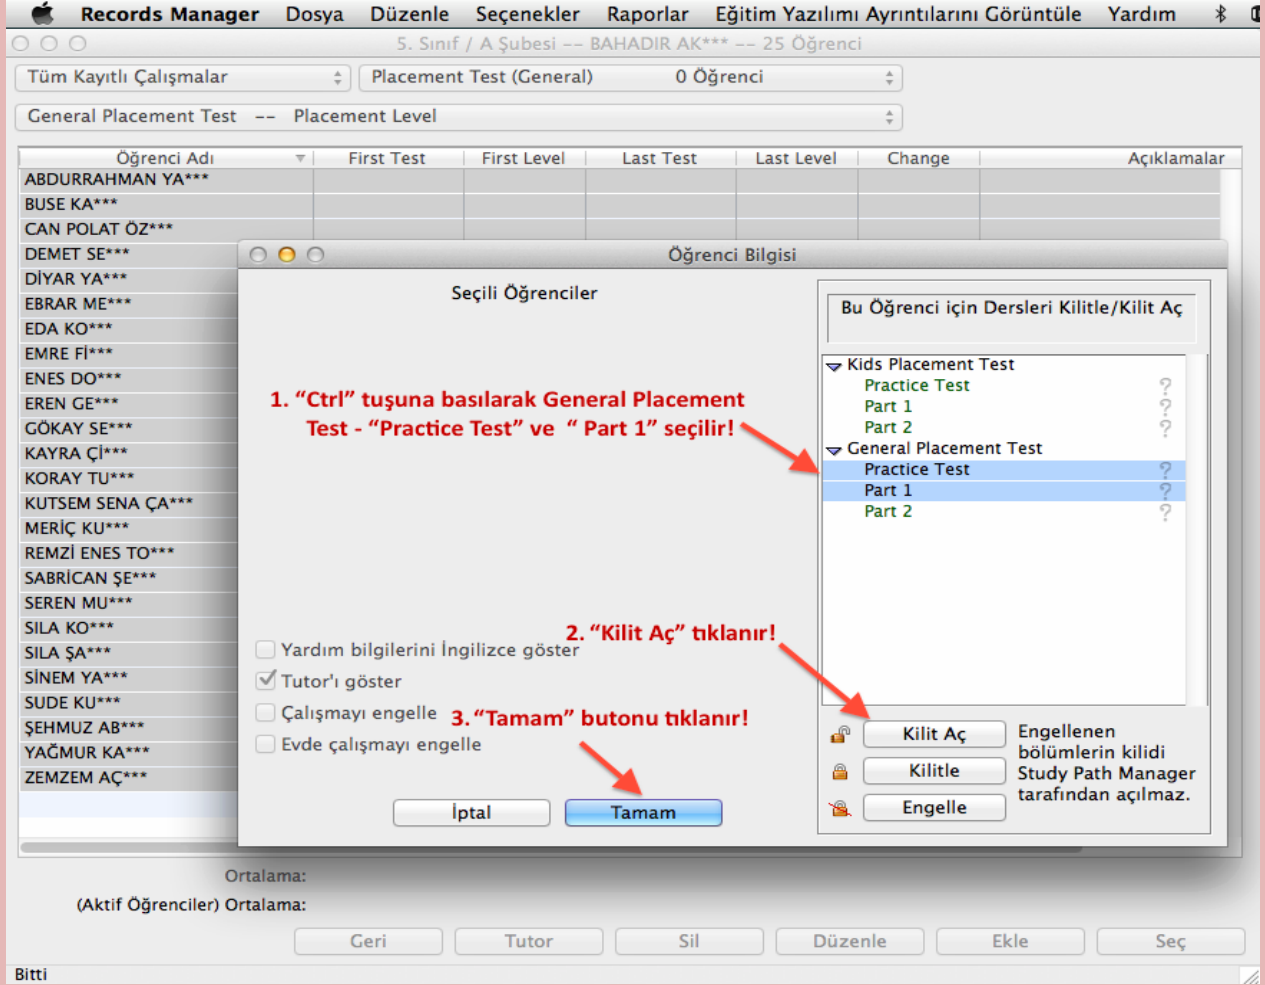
Records Manager Dosya Düzenle Seçenekler Raporlar Eğitim Yazılımı Ayrıntılarını Görüntüle Yardım

5. Sınıf / A Şubesi -- BAHADIR AK*** -- 25 Öğrenci

Tüm Kayıtlı Çalışmalar
Placement Test (General) 0 Öğrenci

General Placement Test -- Placement Level

| Öğrenci Adı | First Test | First Level | Last Test | Last Level | Change | Açıklamalar |
|---|---|---|---|---|---|---|
| ABDURRAHMAN YA*** | | | | | | |
| BUSE KA*** | | | | | | |
| CAN POLAT ÖZ*** | | | | | | |
| DEMET SE*** | | | | | | |
| DİYAR YA*** | | | | | | |
| EBRAR ME*** | | | | | | |
| EDA KO*** | | | | | | |
| EMRE Fİ*** | | | | | | |
| ENES DO*** | | | | | | |
| EREN GE*** | | | | | | |
| GÖKAY SE*** | | | | | | |
| KAYRA Çİ*** | | | | | | |
| KORAY TU*** | | | | | | |
| KUTSEM SENA ÇA*** | | | | | | |
| MERİÇ KU*** | | | | | | |
| REMZİ ENES TO*** | | | | | | |
| SABRİCAN ŞE*** | | | | | | |
| SEREN MU*** | | | | | | |
| SILA KO*** | | | | | | |
| SILA ŞA*** | | | | | | |
| SİNEM YA*** | | | | | | |
| SUDE KU*** | | | | | | |
| ŞEHMUZ AB*** | | | | | | |
| YAĞMUR KA*** | | | | | | |
| ZEMZEM AÇ*** | | | | | | |

Öğrenci Bilgisi

Seçili Öğrenciler

Bu Öğrenci için Dersleri Kilitle/Kilit Aç

Kids Placement Test
Practice Test ?
Part 1 ?
Part 2 ?
General Placement Test
Practice Test ?
Part 1 ?
Part 2 ?

1. "Ctrl" tuşuna basılarak General Placement Test - "Practice Test" ve " Part 1" seçilir!

2. "Kilit Aç" tıklanır!

3. "Tamam" butonu tıklanır!

Yardım bilgilerini İngilizce göster
Tutor'ı göster
Çalışmayı engelle
Evde çalışmayı engelle

Kilit Aç
Kilitle
Engelle

Engellenen bölümlerin kilidi Study Path Manager tarafından açılmaz.

İptal Tamam

Ortalama:
(Aktif Öğrenciler) Ortalama:

Geri Tutor Sil Düzenle Ekle Seç

Bitti